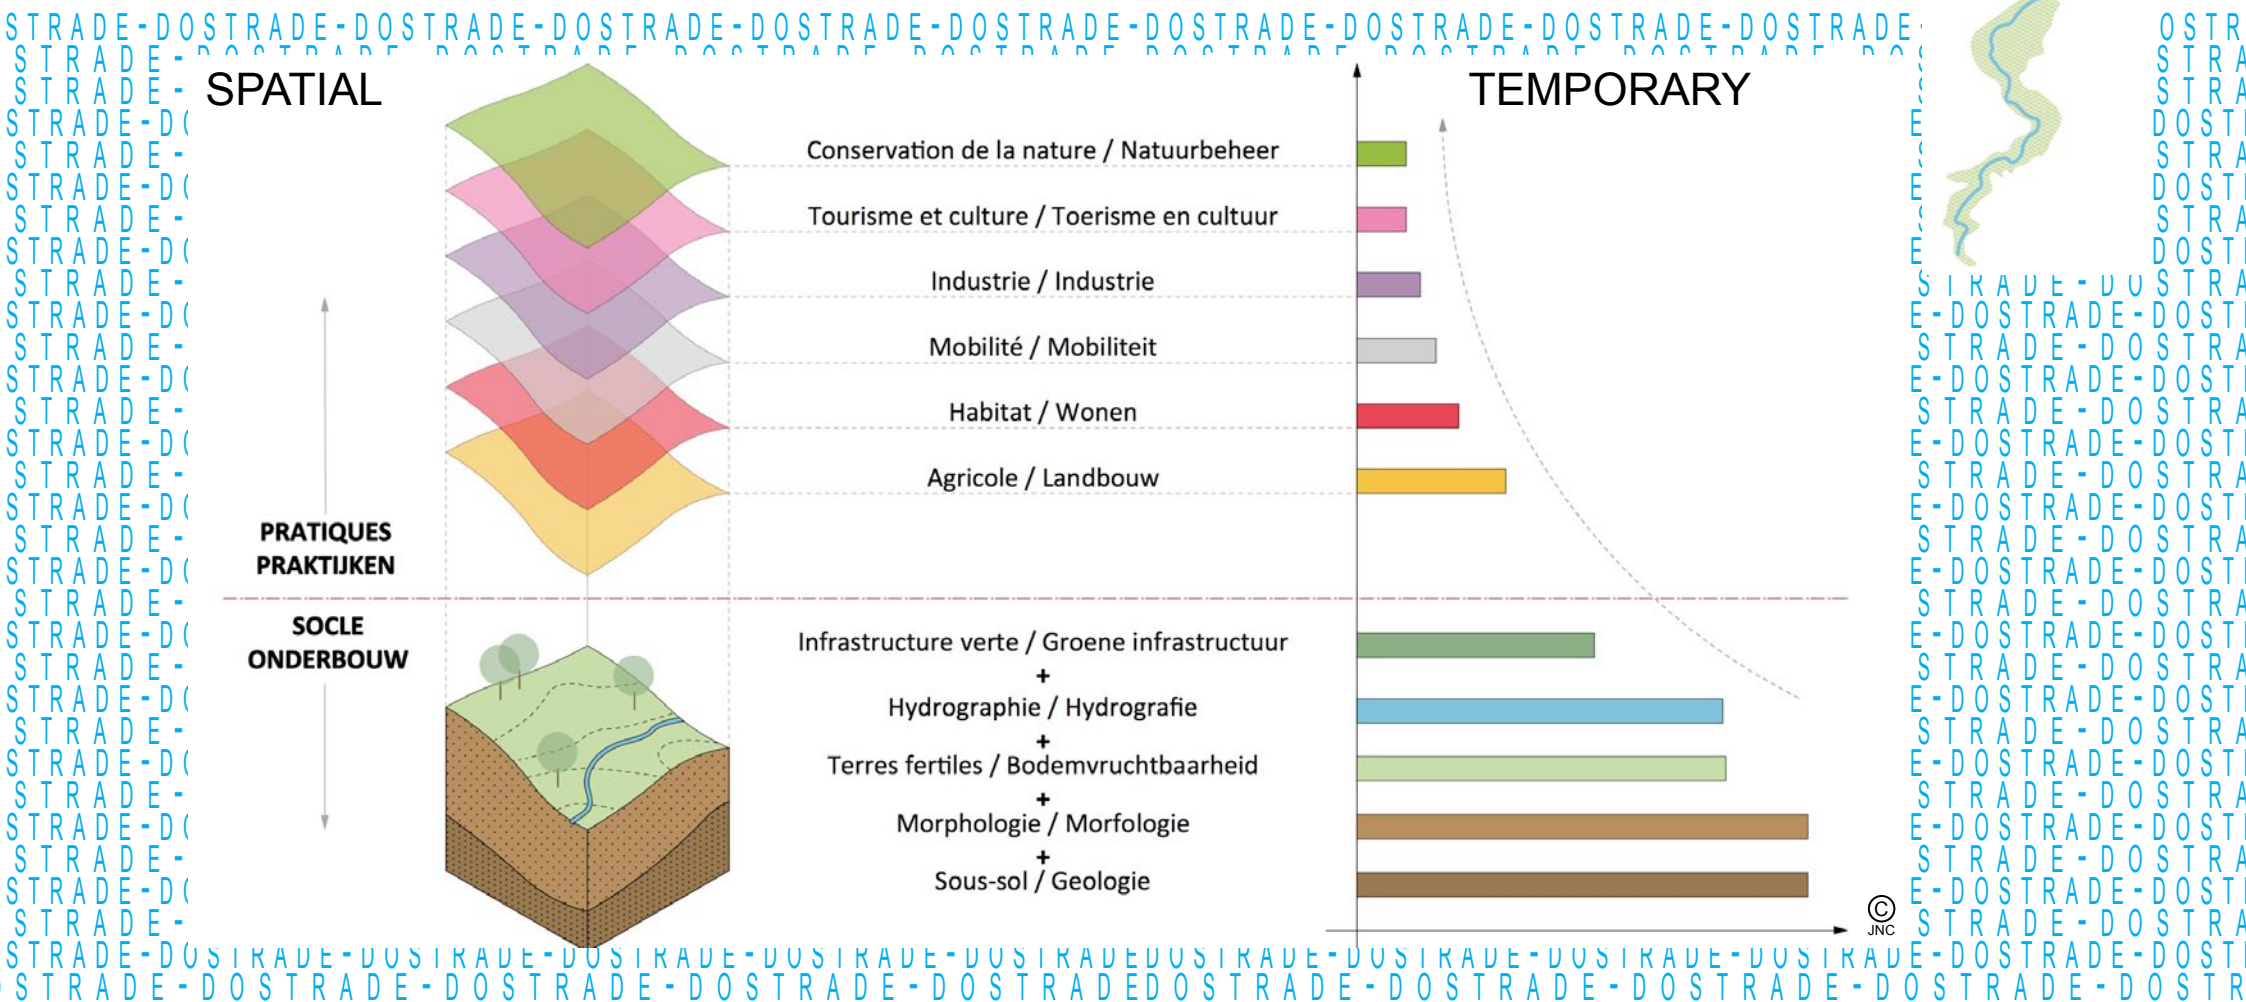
SPATIAL

TEMPORARY

Conservation de la nature / Natuurbeheer

Tourisme et culture / Toerisme en cultuur

Industrie / Industrie

Mobilité / Mobiliteit

Habitat / Wonen

Agricole / Landbouw

PRATIQUES
PRAKTIJKEN

SOCLE
ONDERBOUW

Infrastructure verte / Groene infrastructuur
+
Hydrographie / Hydrografie
+
Terres fertiles / Bodemvruchtbaarheid
+
Morphologie / Morfologie
+
Sous-sol / Geologie

© JNC

STRADE-DOSTRADE-DOSTRADE-DOSTRADE-DOSTRADE-DOSTRADE-DOSTRADE-DOSTRADE-DOSTRADE-DOSTRADE